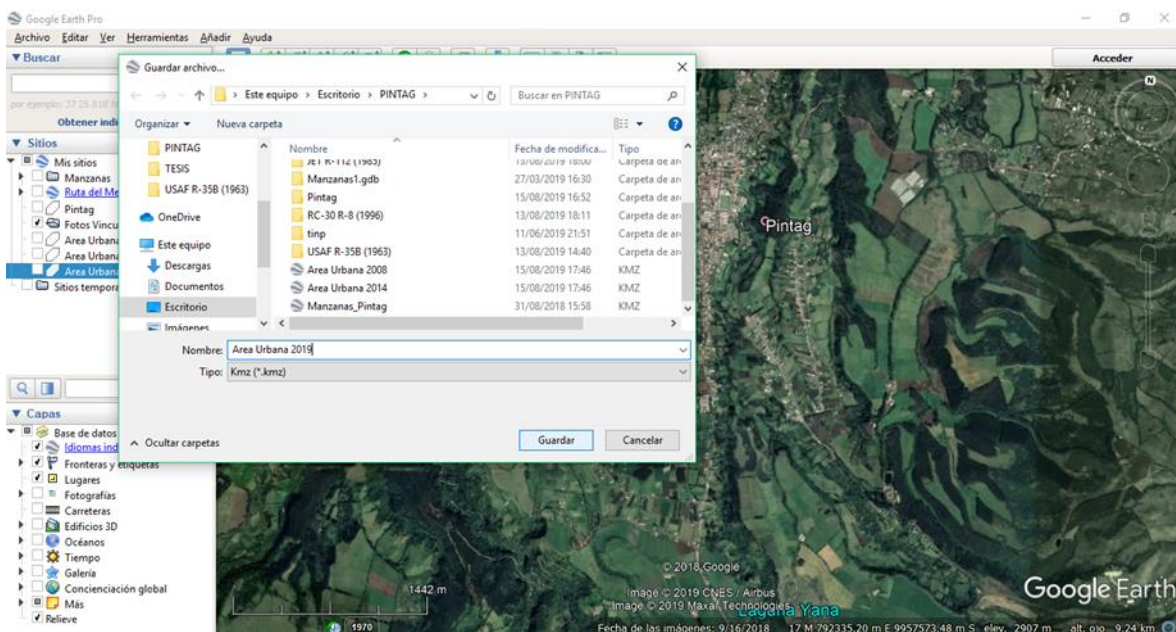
Google Earth Pro
Archivo Editar Ver Herramientas Añadir Ayuda
▼Buscar
por ejemplo: 37 25.8 18"N
Obtener indi
▼ Sitios
Mis sitios
Manzanas
Ruta del Me
Pintag
Fotos Vincu
Area Urbana
Area Urbana
Area Urbana
Sitios tempora
▼ Capas
Base de datos
Idiomas ind
Fronteras y etiquetas
Lugares
Fotografías
Carreteras
Edificios 3D
Océanos
Tiempo
Galería
Concienciación global
Más
Relieve

Acceder

Guardar archivo...
× 
› Este equipo › Escritorio › PINTAG ›
Buscar en PINTAG
Organizar ▾
Nueva carpeta
PINTAG
TESIS
USAF R-35B (1963)
OneDrive
Este equipo
Descargas
Documentos
Escritorio
Imágenes

| Nombre | Fecha de modifica... | Tipo |
|---|---|---|
| JET R-112 (1983) | 13/08/2019 18:00 | Carpeta de ar |
| Manzanas1.gdb | 27/03/2019 16:30 | Carpeta de ar |
| Pintag | 15/08/2019 16:52 | Carpeta de ar |
| RC-30 R-8 (1996) | 13/08/2019 18:11 | Carpeta de ar |
| tinp | 11/06/2019 21:51 | Carpeta de ar |
| USAF R-35B (1963) | 13/08/2019 14:40 | Carpeta de ar |
| Area Urbana 2008 | 15/08/2019 17:46 | KMZ |
| Area Urbana 2014 | 15/08/2019 17:46 | KMZ |
| Manzanas_Pintag | 31/08/2018 15:58 | KMZ |

Nombre: Area Urbana 2019
Tipo: Kmz (*.kmz)
Ocultar carpetas
Guardar
Cancelar

Pintag
1442 m
1970
© 2018 Google
Image © 2019 CNES / Airbus
Image © 2019 Maxar Technologies
Laguna Yana
Google Earth
Fecha de las imágenes: 9/16/2018 17 M 792335.20 m E 9957573.48 m S elev. 2907 m alt. ojo 9.24 km